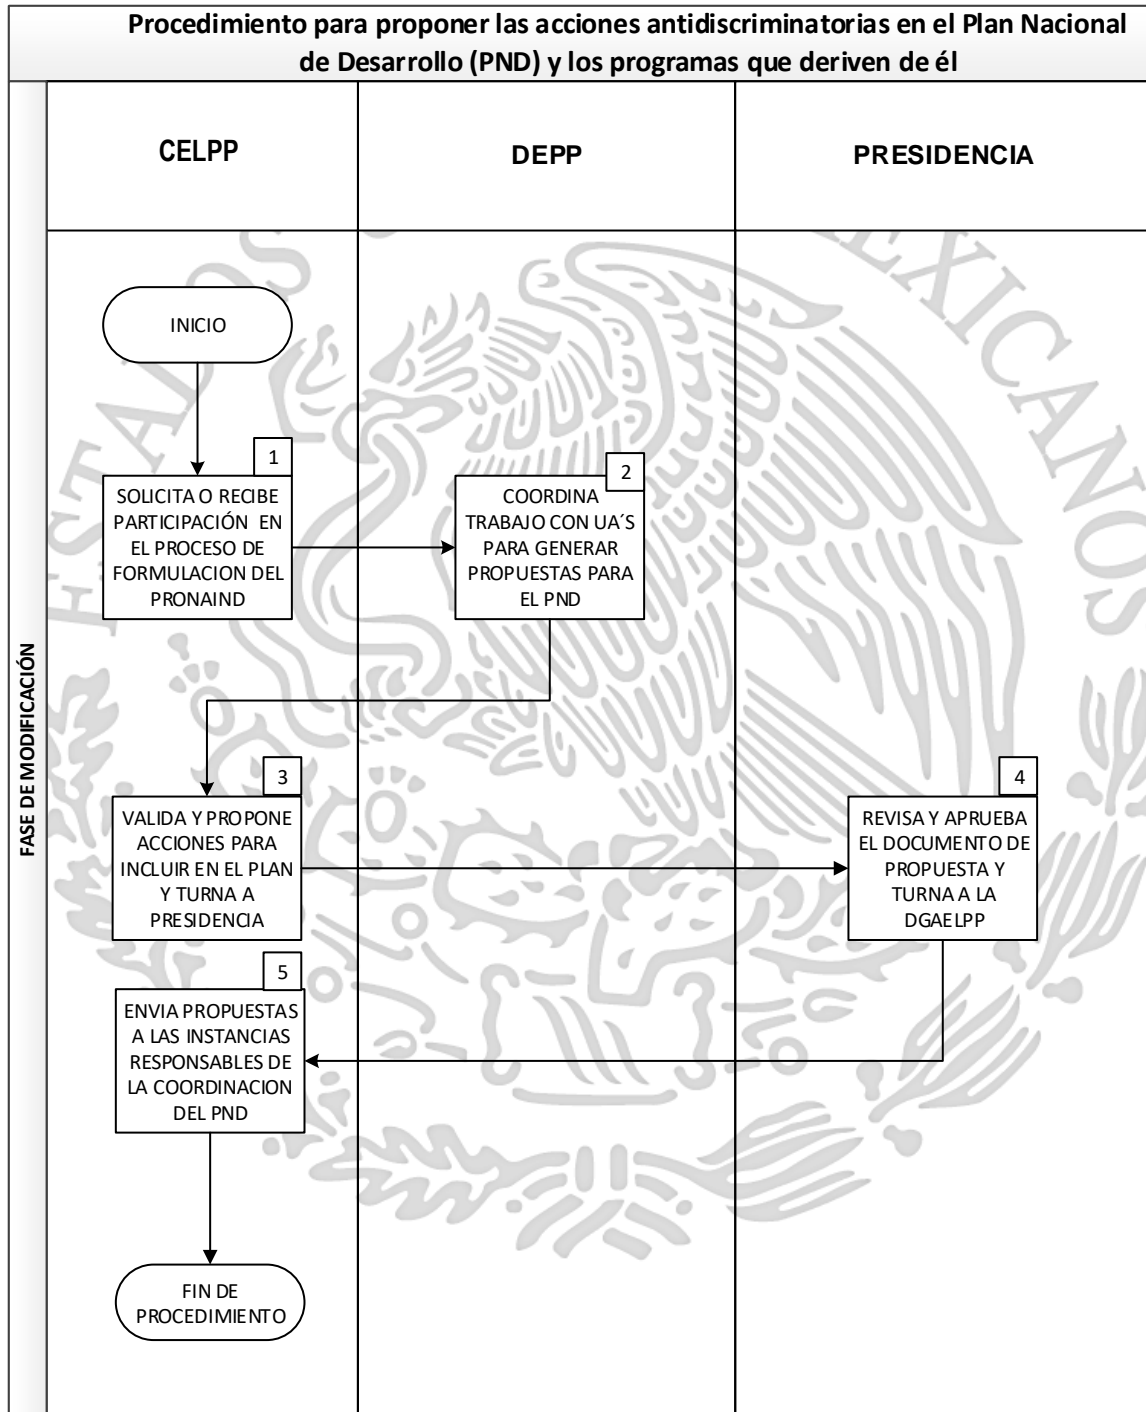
Procedimiento para proponer las acciones antidiscriminatorias en el Plan Nacional de Desarrollo (PND) y los programas que deriven de él

FASE DE MODIFICACIÓN

CELPP

DEPP

PRESIDENCIA

INICIO

1
SOLICITA O RECIBE PARTICIPACIÓN EN EL PROCESO DE FORMULACION DEL PRONAIND

2
COORDINA TRABAJO CON UA´S PARA GENERAR PROPUESTAS PARA EL PND

3
VALIDA Y PROPONE ACCIONES PARA INCLUIR EN EL PLAN Y TURNA A PRESIDENCIA

4
REVISA Y APRUEBA EL DOCUMENTO DE PROPUESTA Y TURNA A LA DGAELPP

5
ENVIA PROPUESTAS A LAS INSTANCIAS RESPONSABLES DE LA COORDINACION DEL PND

FIN DE PROCEDIMIENTO

ESTADOS UNIDOS MEXICANOS